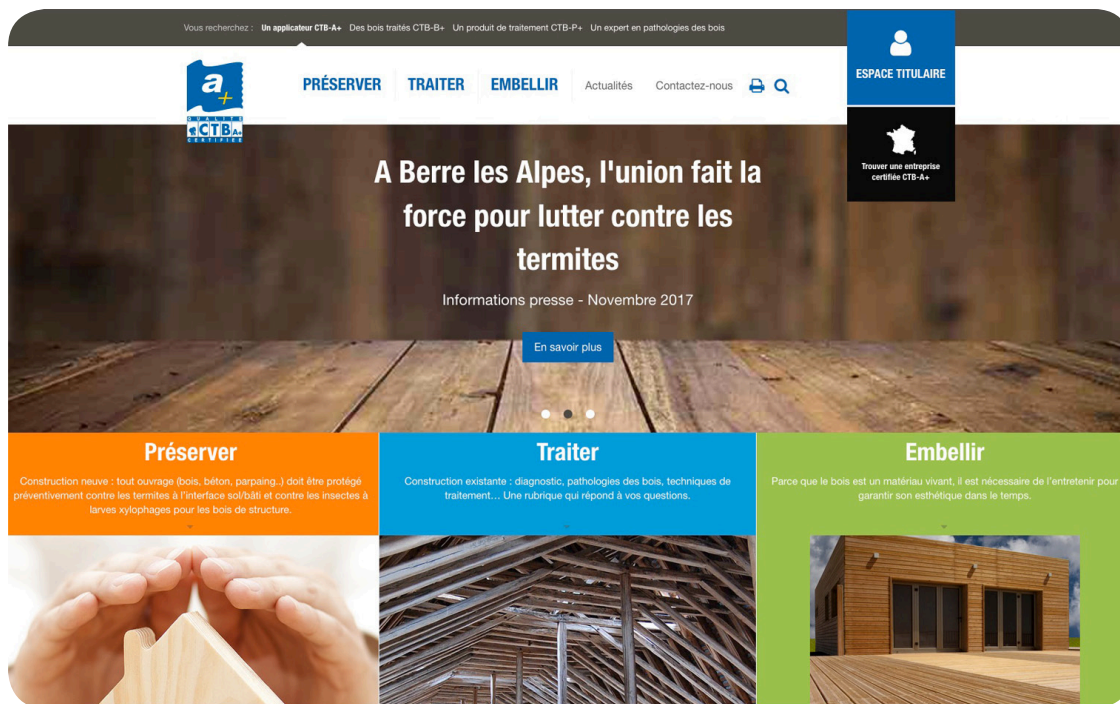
Vous recherchez : Un applicateur CTB-A+ Des bois traités CTB-B+ Un produit de traitement CTB-P+ Un expert en pathologies des bois

a+ QUALITÉ CTB A+ CERTIFIÉE

PRÉSERVER TRAITER EMBELLIR Actualités Contactez-nous

ESPACE TITULAIRE

Trouver une entreprise certifiée CTB-A+

A Berre les Alpes, l'union fait la force pour lutter contre les termites

Informations presse - Novembre 2017

En savoir plus

Préserver

Construction neuve : tout ouvrage (bois, béton, parpaing..) doit être protégé préventivement contre les termites à l'interface sol/bâti et contre les insectes à larves xylophages pour les bois de structure.

Traiter

Construction existante : diagnostic, pathologies des bois, techniques de traitement… Une rubrique qui répond à vos questions.

Embellir

Parce que le bois est un matériau vivant, il est nécessaire de l'entretenir pour garantir son esthétique dans le temps.